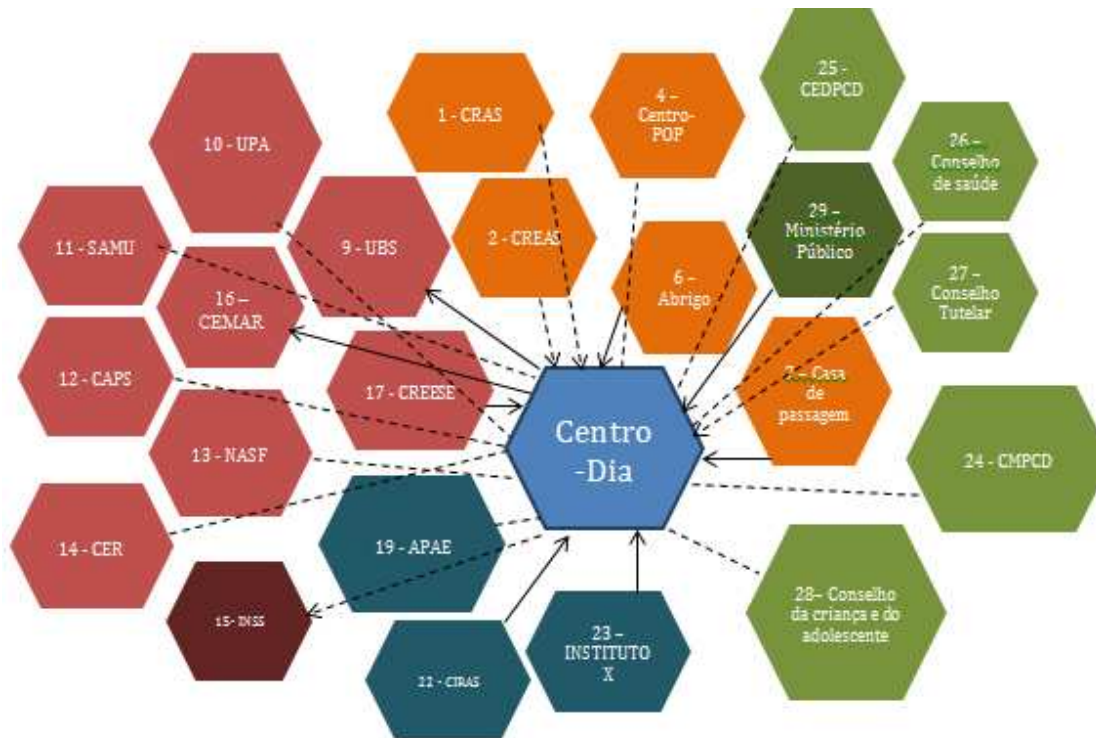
10 - UPA

1 - CRAS

4 – Centro-POP

25 - CEDPCD

26 – Conselho de saúde

11 - SAMU

9 - UBS

2 - CREAS

6 – Abrigo

29 – Ministério Público

27 – Conselho Tutelar

16 – CEMAR

12 - CAPS

17 - CREESE

Centro -Dia

7 – Casa de passagem

13 - NASF

24 - CMPCD

14 - CER

19 - APAE

15 - INSS

28– Conselho da criança e do adolescente

23 – INSTITUTO X

22 - CIRAS